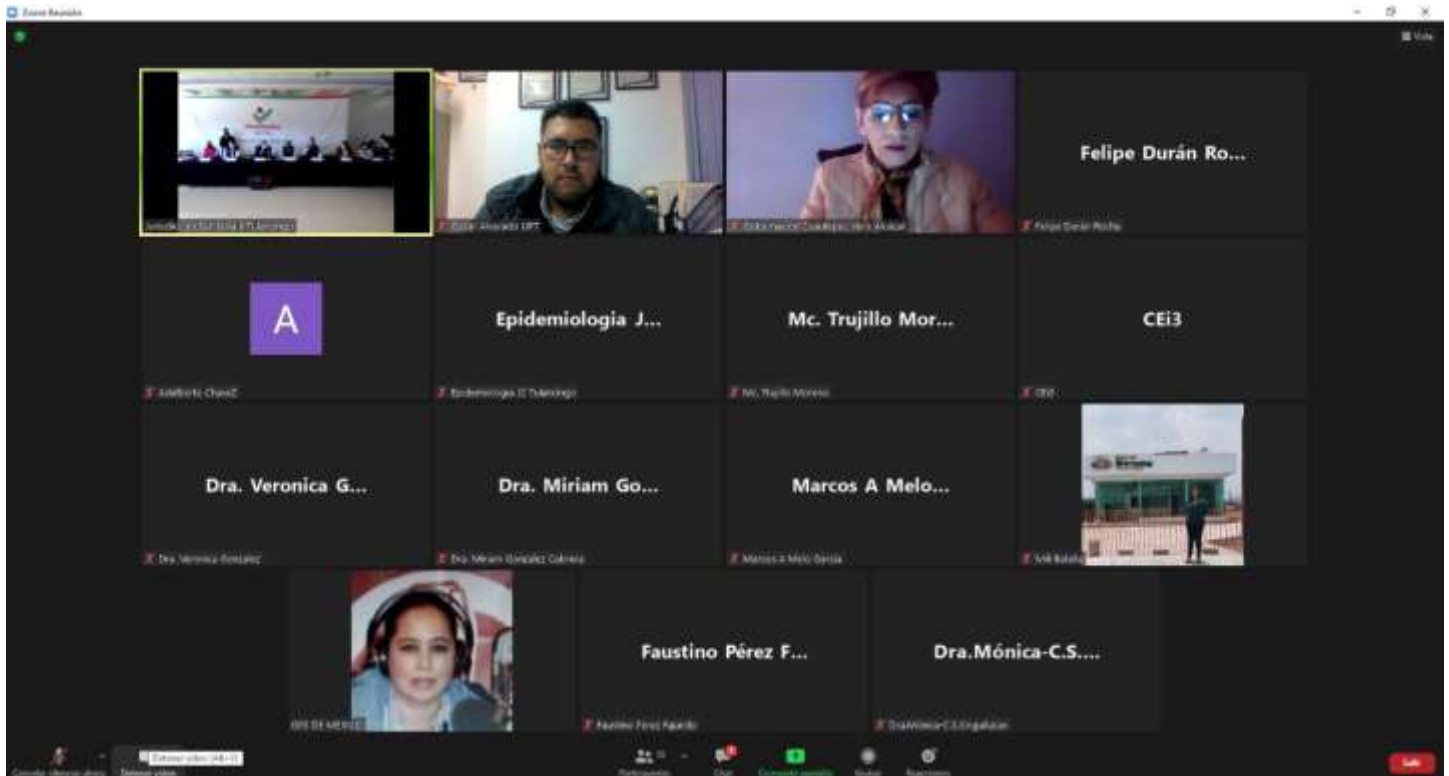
Zoom Reunión

Vista

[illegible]

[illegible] Alvarado UPT

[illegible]

Felipe Durán Ro...

Felipe Durán Rocha

A

Adalberto ChavEZ

Epidemiologia J...

Epidemiologia JJ Tulancingo

Mc. Trujillo Mor...

Mc. Trujillo Moreno

CEi3

CEi3

Dra. Veronica G...

Dra. Veronica Gonzalez

Dra. Miriam Go...

Dra. Miriam Gonzalez Cabrera

Marcos A Melo...

Marcos A Melo Garcia

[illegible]

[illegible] DE MEXICO

Faustino Pérez F...

Faustino Perez Pajardo

Dra.Mónica-C.S....

DraMónica-C.S.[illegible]

Detener video (Alt+V)

Cancelar silenciar ahora

Detener video

Participantes

Chat

Compartir pantalla

Grabar

Reacciones

Salir